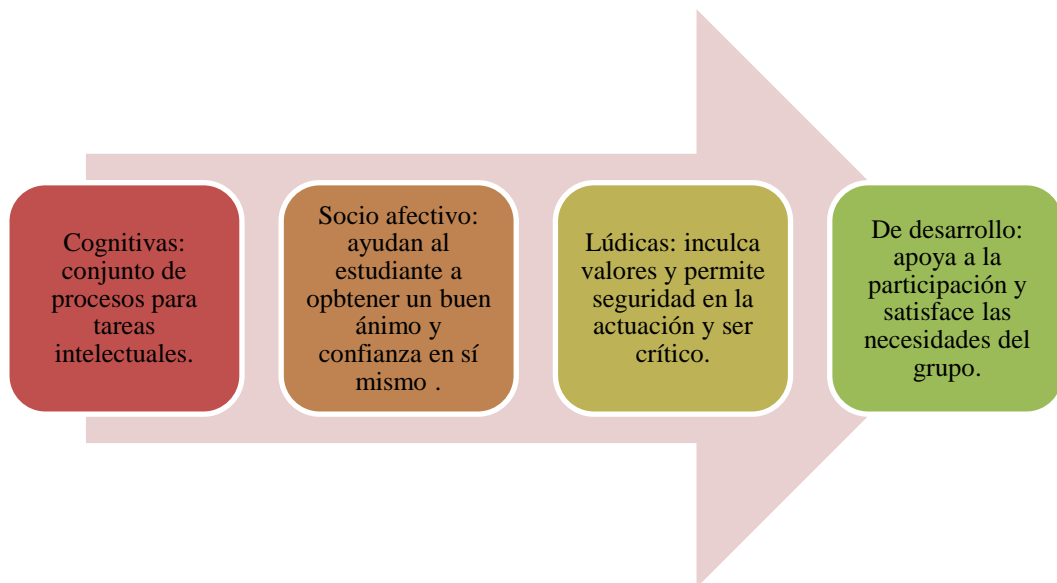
Cognitivas: conjunto de procesos para tareas intelectuales.

Socio afectivo: ayudan al estudiante a opbtener un buen ánimo y confianza en sí mismo .

Lúdicas: inculca valores y permite seguridad en la actuación y ser crítico.

De desarrollo: apoya a la participación y satisface las necesidades del grupo.